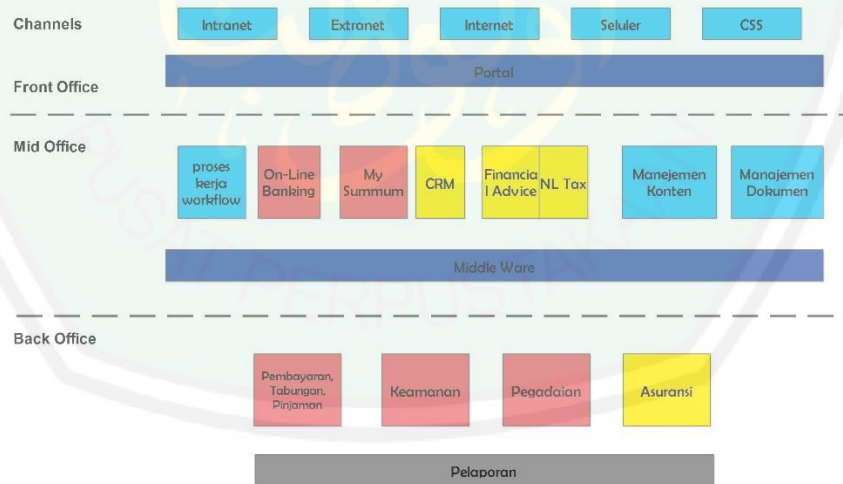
Channels

Intranet

Extranet

Internet

Seluler

CSS

Portal

Front Office

Mid Office

proses kerja workflow

On-Line Banking

My Summum

CRM

Financia l Advice

NL Tax

Manejemen Konten

Manajemen Dokumen

Middle Ware

Back Office

Pembayaran, Tabungan, Pinjaman

Keamanan

Pegadaian

Asuransi

Pelaporan